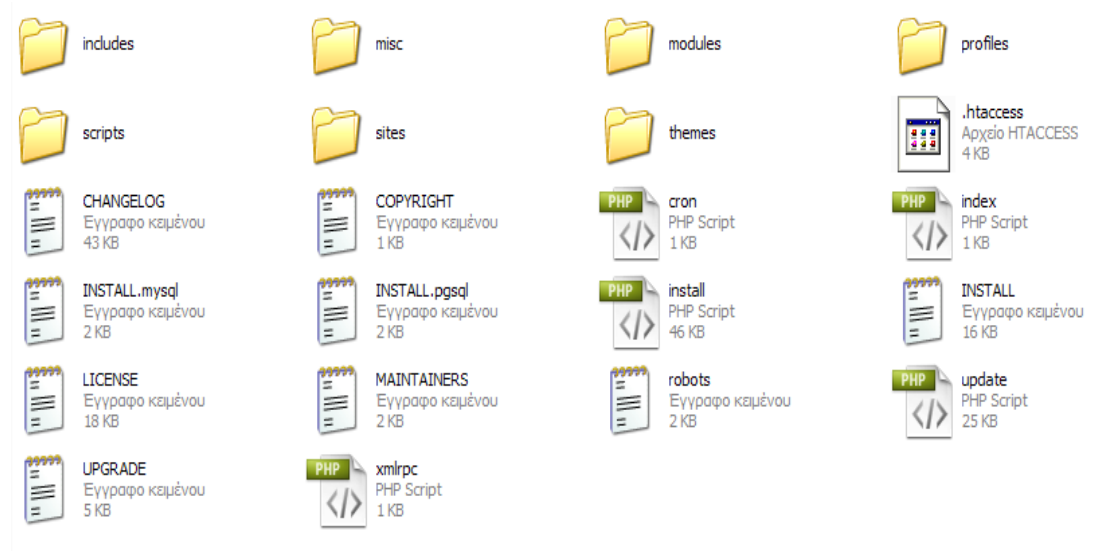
includes

misc

modules

profiles

scripts

sites

themes

.htaccess
Αρχείο HTACCESS
4 KB

CHANGELOG
Έγγραφο κειμένου
43 KB

COPYRIGHT
Έγγραφο κειμένου
1 KB

PHP
cron
PHP Script
1 KB

PHP
index
PHP Script
1 KB

INSTALL.mysql
Έγγραφο κειμένου
2 KB

INSTALL.pgsql
Έγγραφο κειμένου
2 KB

PHP
install
PHP Script
46 KB

INSTALL
Έγγραφο κειμένου
16 KB

LICENSE
Έγγραφο κειμένου
18 KB

MAINTAINERS
Έγγραφο κειμένου
2 KB

robots
Έγγραφο κειμένου
2 KB

PHP
update
PHP Script
25 KB

UPGRADE
Έγγραφο κειμένου
5 KB

PHP
xmlrpc
PHP Script
1 KB